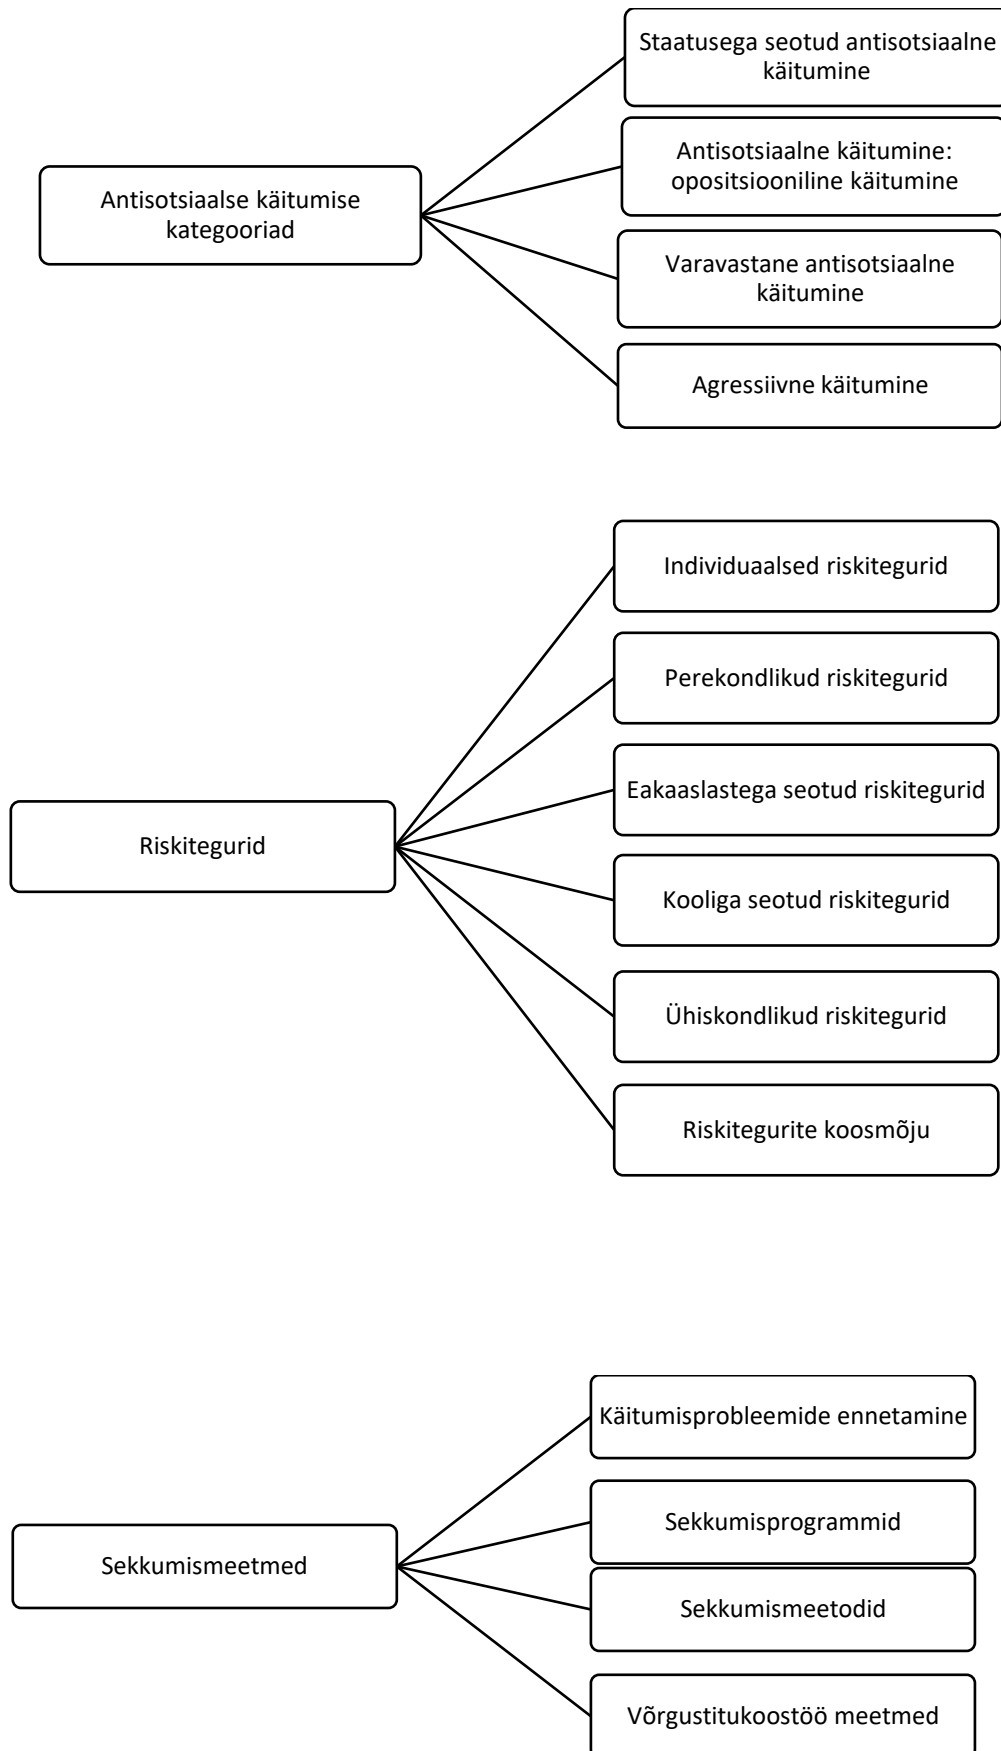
Antisotsiaalse käitumise kategooriad

Staatusega seotud antisotsiaalne käitumine

Antisotsiaalne käitumine: opositsiooniline käitumine

Varavastane antisotsiaalne käitumine

Agressiivne käitumine

Riskitegurid

Individuaalsed riskitegurid

Perekondlikud riskitegurid

Eakaaslastega seotud riskitegurid

Kooliga seotud riskitegurid

Ühiskondlikud riskitegurid

Riskitegurite koosmõju

Sekkumismeetmed

Käitumisprobleemide ennetamine

Sekkumisprogrammid

Sekkumismeetodid

Võrgustitukoostöö meetmed